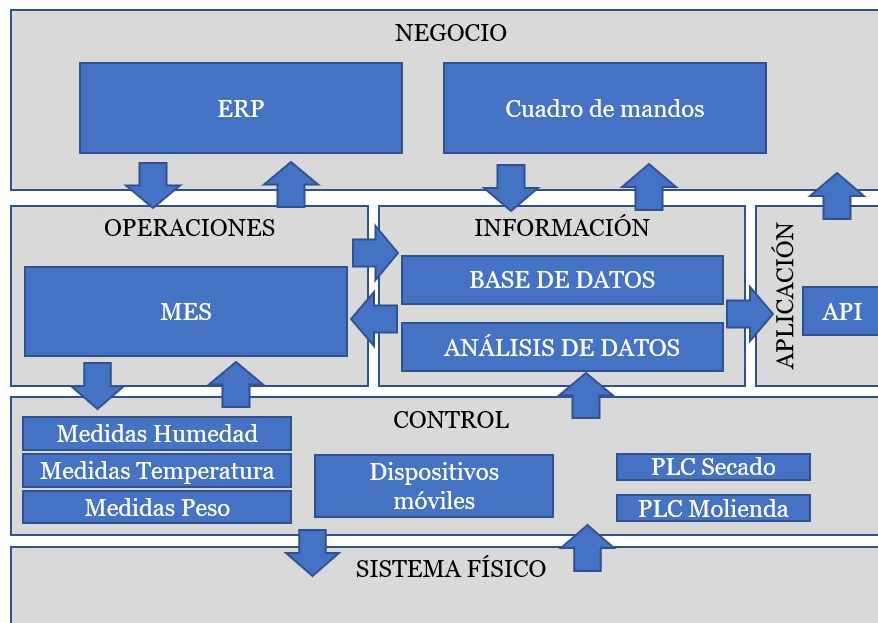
NEGOCIO

ERP

Cuadro de mandos

OPERACIONES

MES

INFORMACIÓN

BASE DE DATOS

ANÁLISIS DE DATOS

APLICACIÓN

API

CONTROL

Medidas Humedad

Medidas Temperatura

Medidas Peso

Dispositivos móviles

PLC Secado

PLC Molienda

SISTEMA FÍSICO